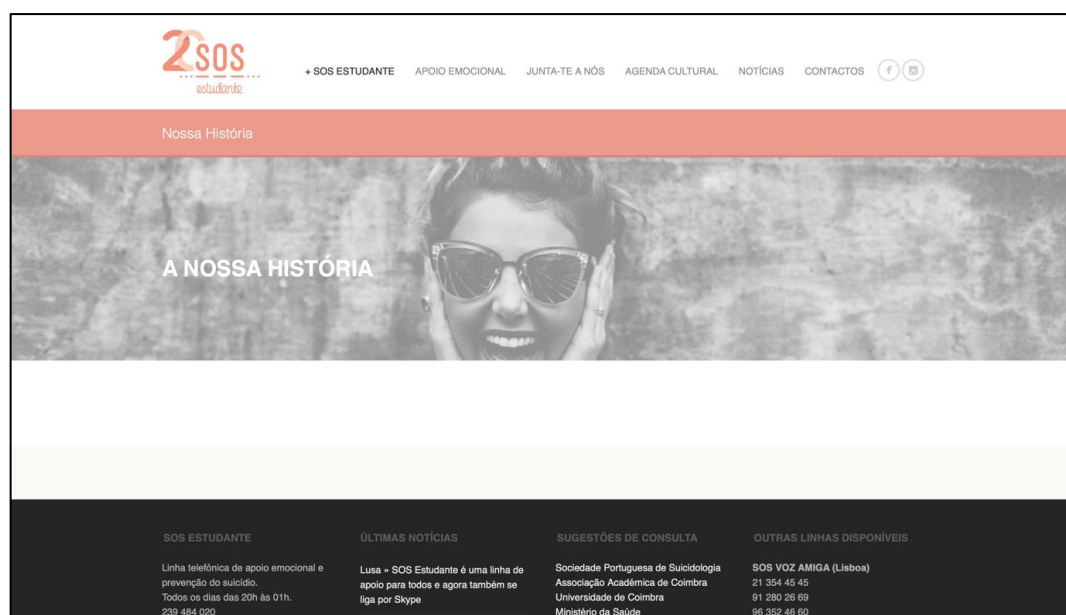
20 SOS
estudante

+ SOS ESTUDANTE APOIO EMOCIONAL JUNTA-TE A NÓS AGENDA CULTURAL NOTÍCIAS CONTACTOS

Nossa História

A NOSSA HISTÓRIA

SOS ESTUDANTE

Linha telefónica de apoio emocional e prevenção do suicídio.
Todos os dias das 20h às 01h.
239 484 020

ÚLTIMAS NOTÍCIAS

Lusa » SOS Estudante é uma linha de apoio para todos e agora também se liga por Skype

SUGESTÕES DE CONSULTA

Sociedade Portuguesa de Suicidologia
Associação Académica de Coimbra
Universidade de Coimbra
Ministério da Saúde

OUTRAS LINHAS DISPONÍVEIS

SOS VOZ AMIGA (Lisboa)
21 354 45 45
91 280 26 69
96 352 46 60